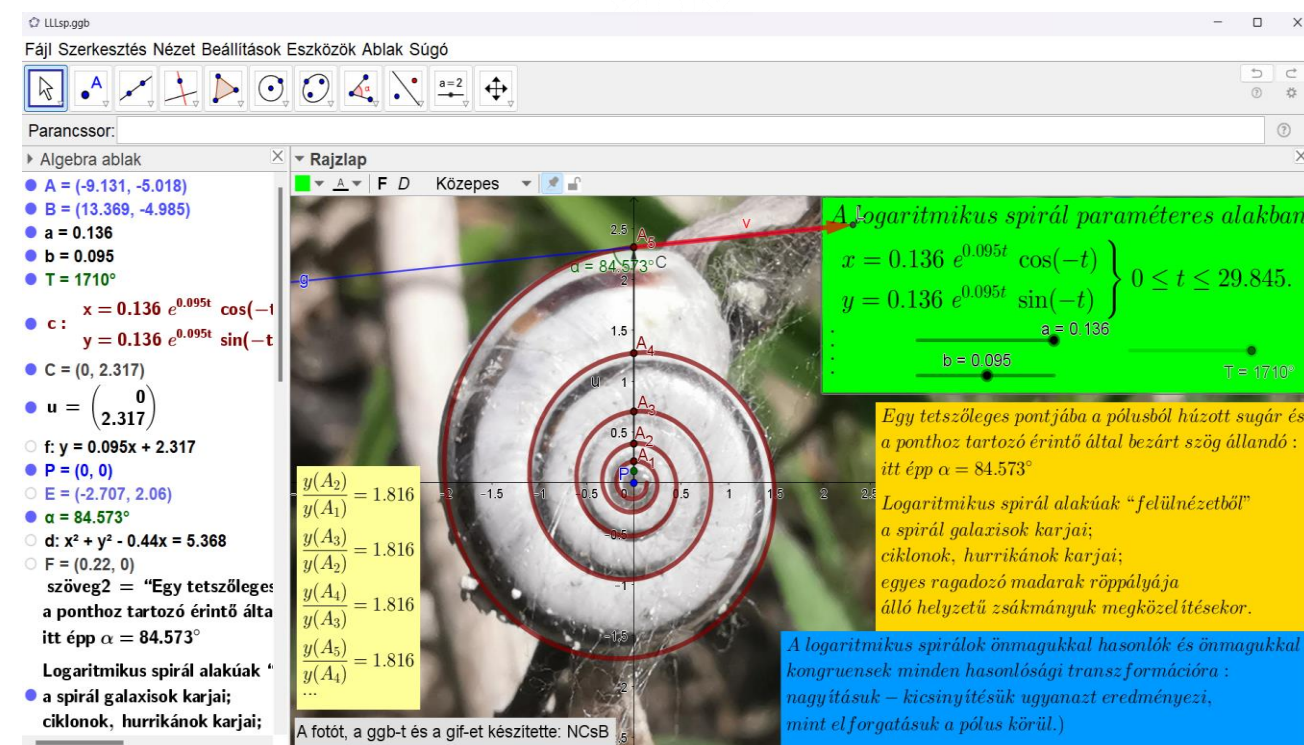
LLLsp.ggb

Fájl Szerkesztés Nézet Beállítások Eszközök Ablak Súgó

a=2

Parancssor:

Algebra ablak

A = (-9.131, -5.018)
B = (13.369, -4.985)
a = 0.136
b = 0.095
T = 1710°
c : $x = 0.136\ e^{0.095t}\ \cos(-t$
$y = 0.136\ e^{0.095t}\ \sin(-t$
C = (0, 2.317)
$u = \begin{pmatrix} 0 \\ 2.317 \end{pmatrix}$
f: y = 0.095x + 2.317
P = (0, 0)
E = (-2.707, 2.06)
α = 84.573°
d: x² + y² - 0.44x = 5.368
F = (0.22, 0)
szöveg2 = "Egy tetszőleges
a ponthoz tartozó érintő álta
itt épp $\alpha = 84.573°$
Logaritmikus spirál alakúak "
a spirál galaxisok karjai;
ciklonok, hurrikánok karjai;

Rajzlap

F D Közepes

A logaritmikus spirál paraméteres alakban

$x = 0.136\ e^{0.095t}\ \cos(-t)$
$y = 0.136\ e^{0.095t}\ \sin(-t)$
$0 \leq t \leq 29.845.$

a = 0.136
b = 0.095
T = 1710°

Egy tetszőleges pontjába a pólusból húzott sugár és a ponthoz tartozó érintő által bezárt szög állandó : itt épp $\alpha = 84.573°$

Logaritmikus spirál alakúak "felülnézetből"
a spirál galaxisok karjai;
ciklonok, hurrikánok karjai;
egyes ragadozó madarak röppályája
álló helyzetű zsákmányuk megközelítésekor.

A logaritmikus spirálok önmagukkal hasonlók és önmagukkal kongruensek minden hasonlósági transzformációra : nagyításuk – kicsinyítésük ugyanazt eredményezi, mint elforgatásuk a pólus körül.)

$\frac{y(A_2)}{y(A_1)} = 1.816$
$\frac{y(A_3)}{y(A_2)} = 1.816$
$\frac{y(A_4)}{y(A_3)} = 1.816$
$\frac{y(A_5)}{y(A_4)} = 1.816$
...

A fotót, a ggb-t és a gif-et készítette: NCsB

v
g
α = 84.573°
C
$A_5$
$A_4$
$A_3$
$A_2$
$A_1$
P
u
2.5
2
1.5
1
0.5
-2
-1.5
-1
-0.5
0
0.5
1
1.5
2
2.5
-0.5
-1.5
-2